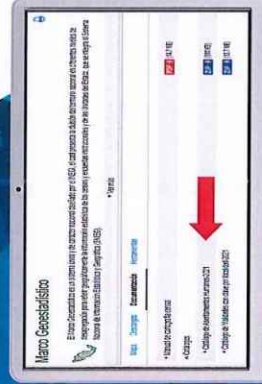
Marco Geoestadístico

El Marco Geoestadístico es un sistema único y de carácter nacional diseñado por el INEGI, el cual presenta la división del territorio nacional en diferentes niveles de desagregación para referir geográficamente la información estadística de los censos y encuestas institucionales y de las Unidades del Estado, que se integra al Sistema Nacional de Información Estadística y Geográfica (SNIEG).

Mapa Descargas Documentación Herramientas

* Manual de cartografía censal PDF (527 KB)

* Catálogos

* Catálogo de asentamientos humanos 2021 ZIP (MB)

* Catálogo de localidades con clave por localidad 2021 ZIP (MB)

* Ver más